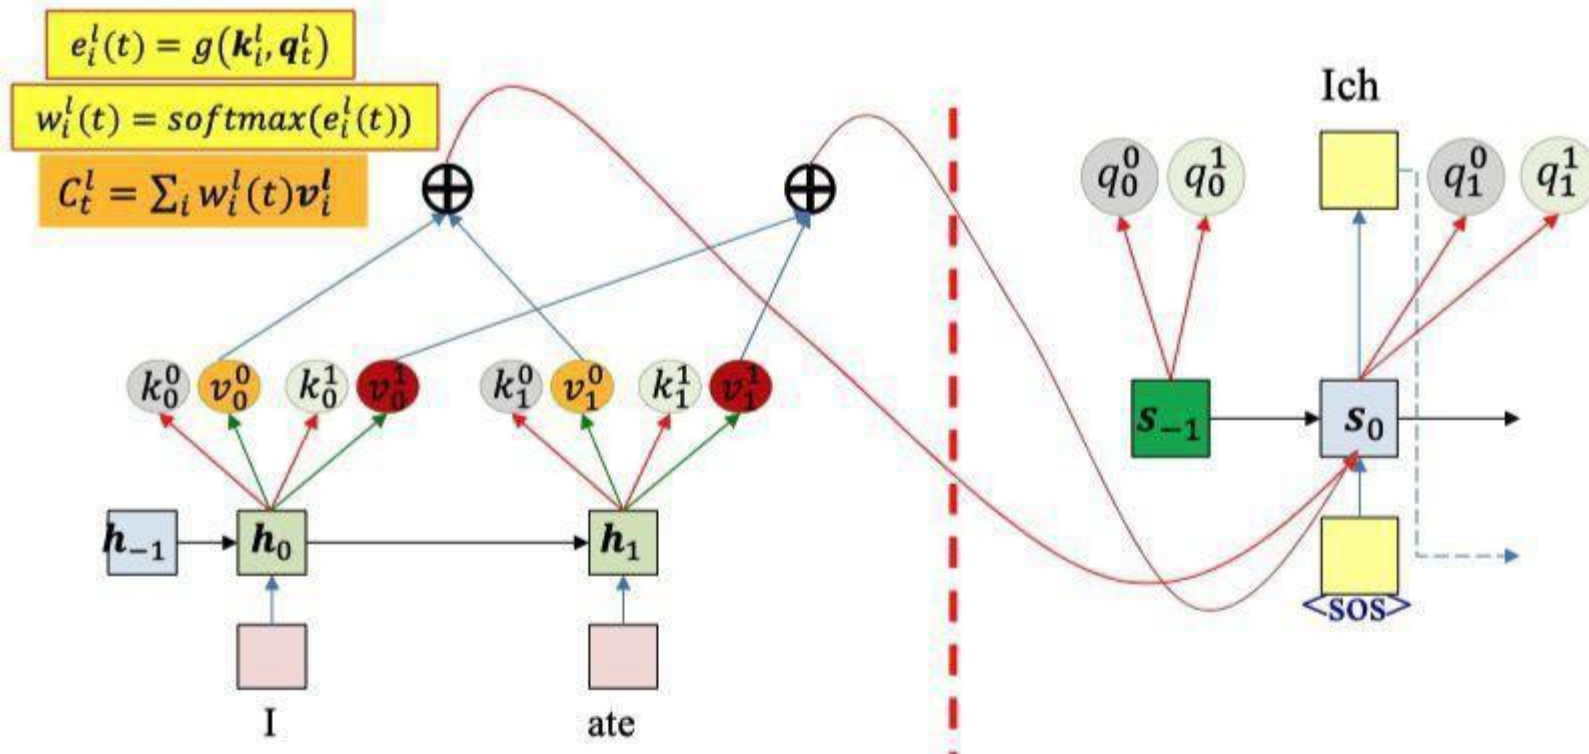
$e_i^l(t) = g(\boldsymbol{k}_i^l, \boldsymbol{q}_t^l)$

$w_i^l(t) = softmax(e_i^l(t))$

$C_t^l = \sum_i w_i^l(t)\boldsymbol{v}_i^l$

$\oplus$ $\oplus$

Ich

$q_0^0$ $q_0^1$ $q_1^0$ $q_1^1$

$k_0^0$ $v_0^0$ $k_0^1$ $v_0^1$ $k_1^0$ $v_1^0$ $k_1^1$ $v_1^1$

$\boldsymbol{s}_{-1}$ $\boldsymbol{s}_0$

$\boldsymbol{h}_{-1}$ $\boldsymbol{h}_0$ $\boldsymbol{h}_1$

<SOS>

I

ate